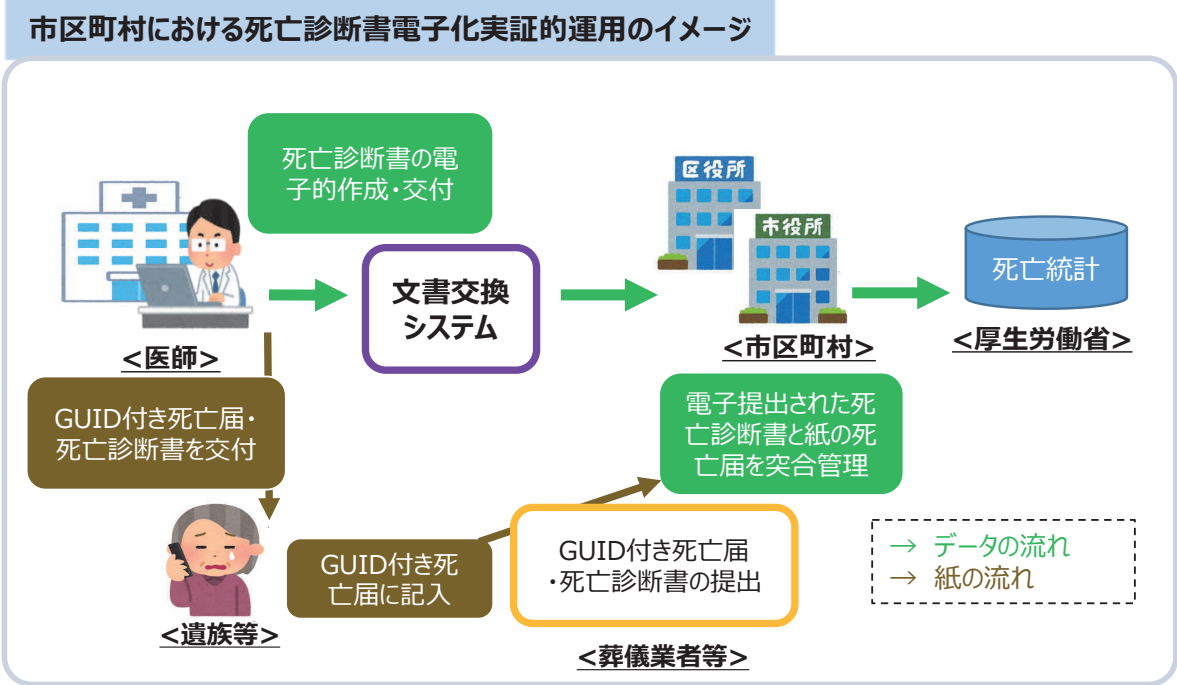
市区町村における死亡診断書電子化実証的運用のイメージ

死亡診断書の電子的作成・交付

＜医師＞

文書交換システム

区役所

市役所

＜市区町村＞

死亡統計

＜厚生労働省＞

GUID付き死亡届・死亡診断書を交付

電子提出された死亡診断書と紙の死亡届を突合管理

＜遺族等＞

GUID付き死亡届に記入

GUID付き死亡届・死亡診断書の提出

＜葬儀業者等＞

→ データの流れ
→ 紙の流れ